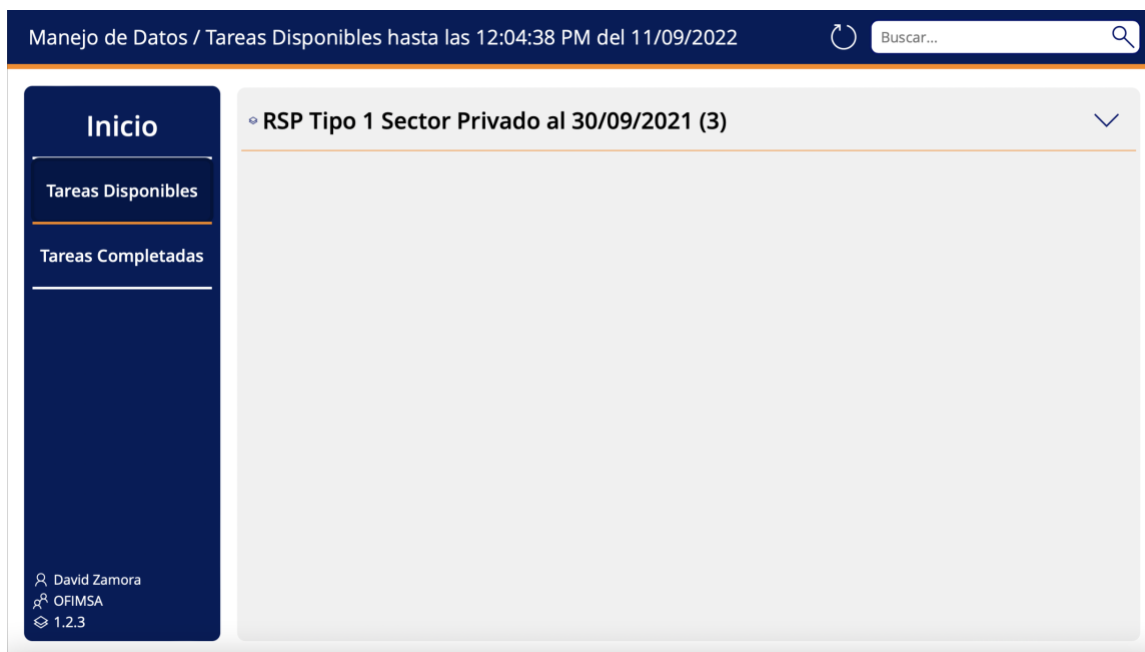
Manejo de Datos / Tareas Disponibles hasta las 12:04:38 PM del 11/09/2022

Buscar...

Inicio

Tareas Disponibles

Tareas Completadas

David Zamora
OFIMSA
1.2.3

RSP Tipo 1 Sector Privado al 30/09/2021 (3)